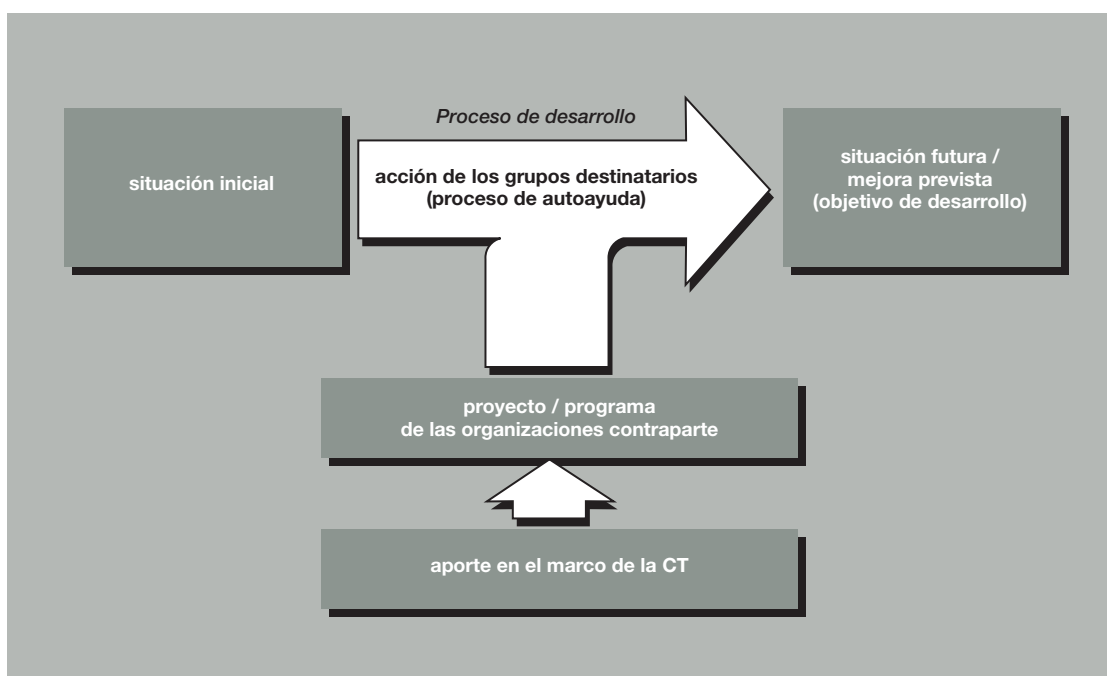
situación inicial

Proceso de desarrollo

acción de los grupos destinatarios
(proceso de autoayuda)

situación futura /
mejora prevista
(objetivo de desarrollo)

proyecto / programa
de las organizaciones contraparte

aporte en el marco de la CT